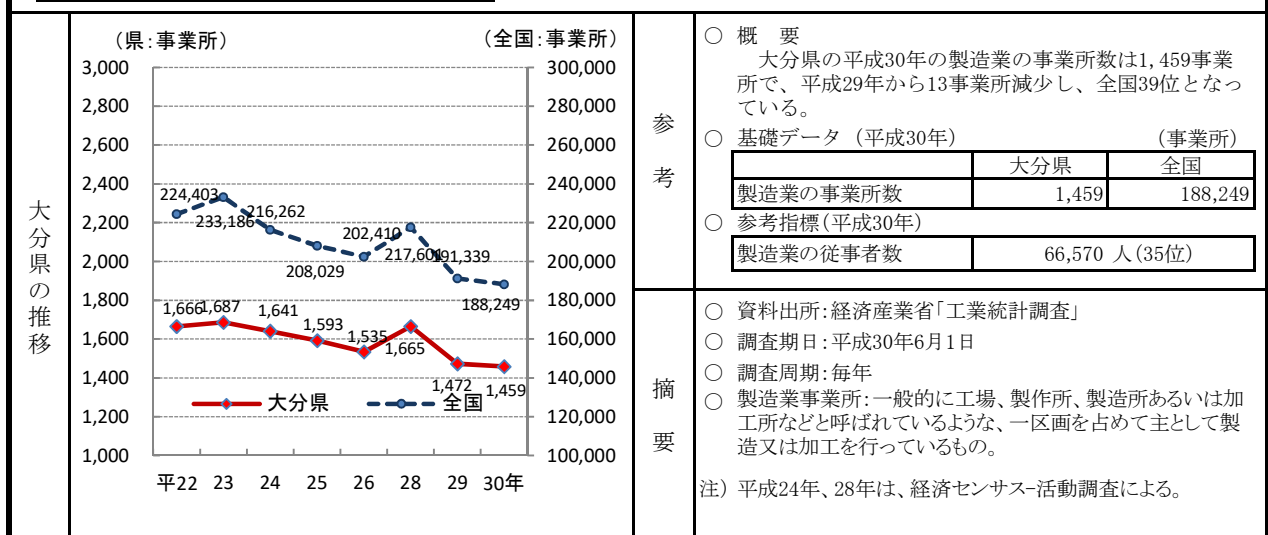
大分県の推移

（県：事業所）　（全国：事業所）

3,000　300,000
2,800　280,000
2,600　260,000
2,400　240,000
2,200　220,000
2,000　200,000
1,800　180,000
1,600　160,000
1,400　140,000
1,200　120,000
1,000　100,000

224,403　233,186　216,262　208,029　202,410　217,601　191,339　188,249

1,666　1,687　1,641　1,593　1,535　1,665　1,472　1,459

大分県　全国

平22　23　24　25　26　28　29　30年

参考

○ 概　要
大分県の平成30年の製造業の事業所数は1,459事業所で、平成29年から13事業所減少し、全国39位となっている。

○ 基礎データ（平成30年）　（事業所）

| | 大分県 | 全国 |
|---|---|---|
| 製造業の事業所数 | 1,459 | 188,249 |

○ 参考指標（平成30年）

| 製造業の従事者数 | 66,570 人（35位） |
|---|---|

摘要

○ 資料出所：経済産業省「工業統計調査」
○ 調査期日：平成30年6月1日
○ 調査周期：毎年
○ 製造業事業所：一般的に工場、製作所、製造所あるいは加工所などと呼ばれているような、一区画を占めて主として製造又は加工を行っているもの。

注）平成24年、28年は、経済センサス-活動調査による。